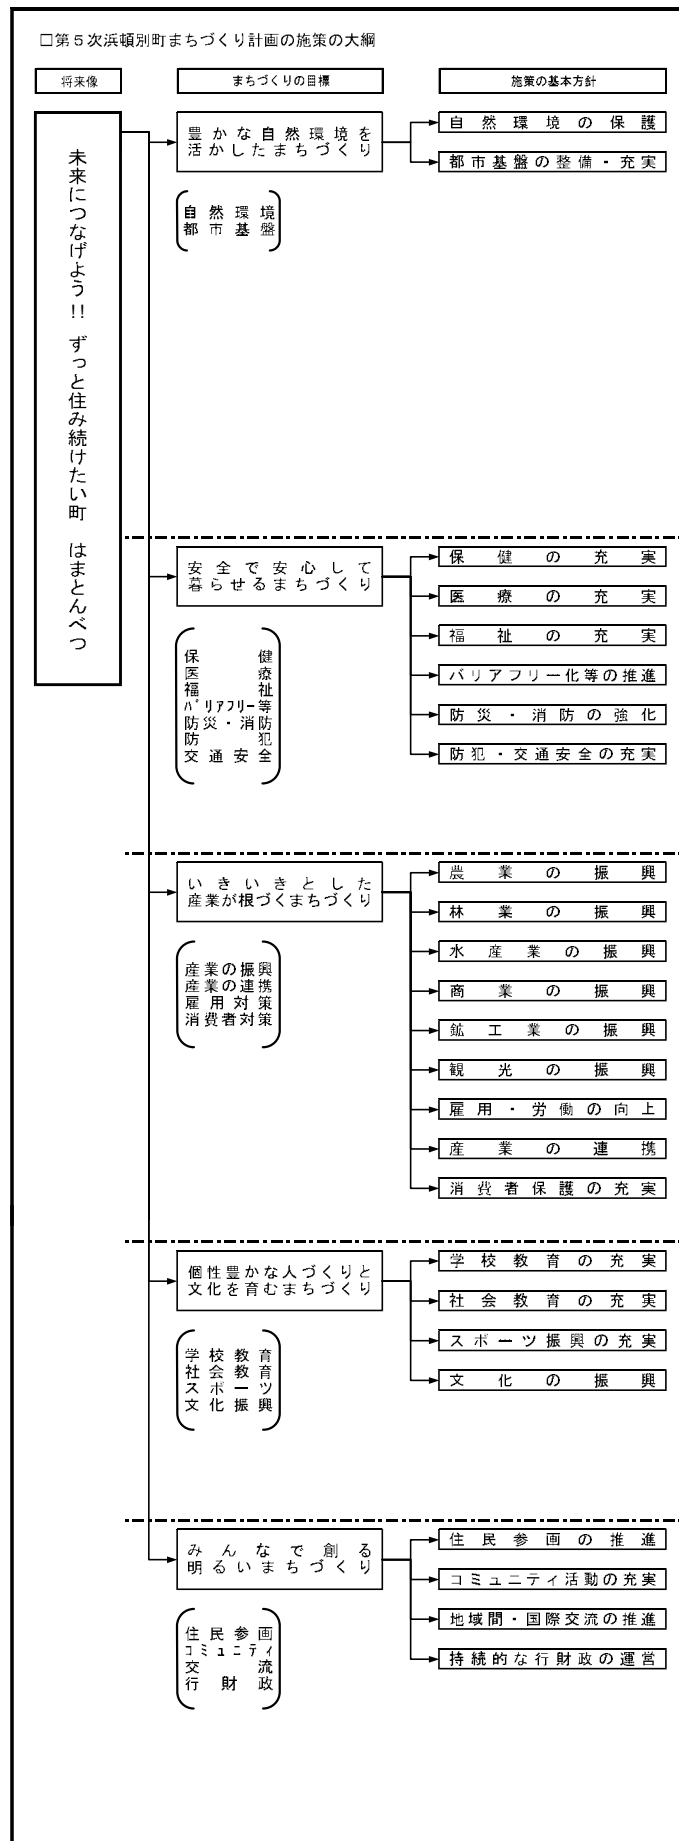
□第５次浜頓別町まちづくり計画の施策の大綱

将来像

まちづくりの目標

施策の基本方針

未来につなげよう!! ずっと住み続けたい町 はまとんべつ

豊かな自然環境を活かしたまちづくり

自然環境
都市基盤

自然環境の保護
都市基盤の整備・充実

安全で安心して暮らせるまちづくり

保健
医療
福祉
バリアフリー等
防災・消防
防犯
交通安全

保健の充実
医療の充実
福祉の充実
バリアフリー化等の推進
防災・消防の強化
防犯・交通安全の充実

いきいきとした産業が根づくまちづくり

産業の振興
産業の連携
雇用対策
消費者対策

農業の振興
林業の振興
水産業の振興
商業の振興
鉱工業の振興
観光の振興
雇用・労働の向上
産業の連携
消費者保護の充実

個性豊かな人づくりと文化を育むまちづくり

学校教育
社会教育
スポーツ
文化振興

学校教育の充実
社会教育の充実
スポーツ振興の充実
文化の振興

みんなで創る明るいまちづくり

住民参画
コミュニティ
交流
行財政

住民参画の推進
コミュニティ活動の充実
地域間・国際交流の推進
持続的な行財政の運営